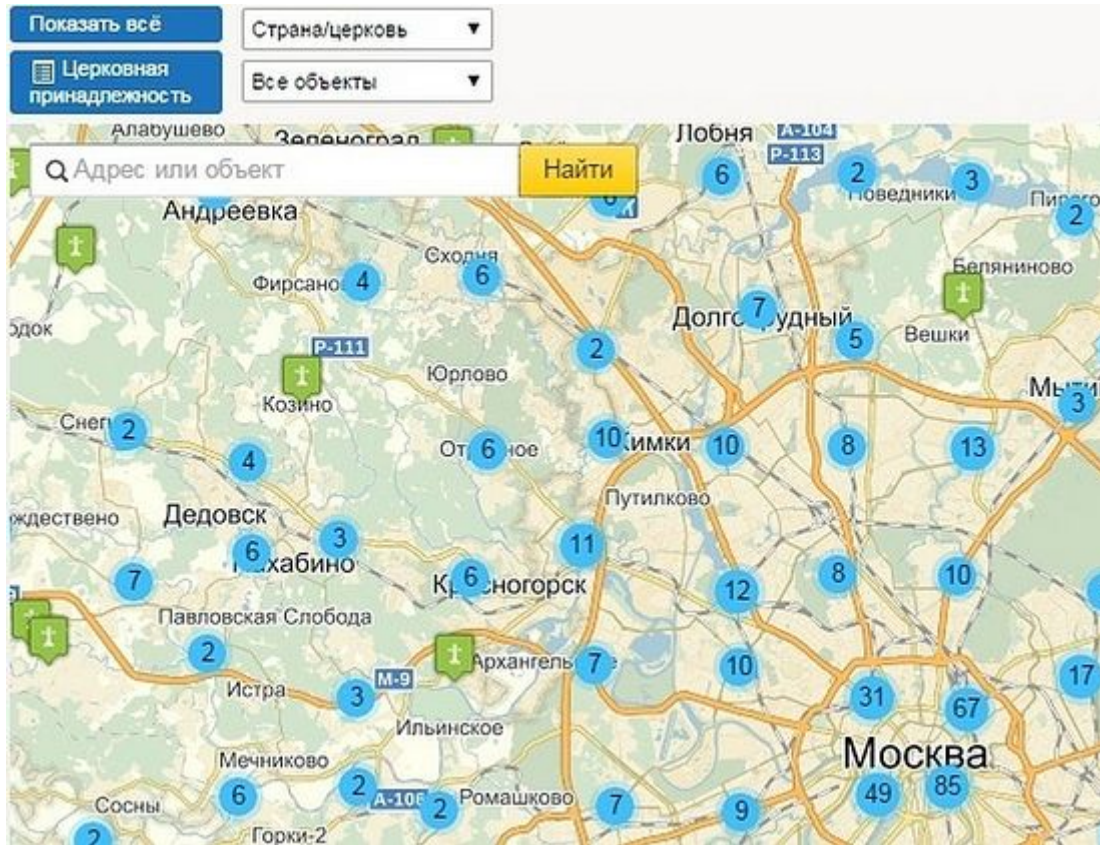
Показать всё
Страна/церковь ▼
Церковная принадлежность
Все объекты ▼

Адрес или объект
Найти

Алабушево
Зеленоград
Лобня
A-104
P-113
6
2
Поведники
3
Пирого
2
Андреевка
Сходня
6
Фирсано
4
Белянинново
7
Долгопрудный
5
Вешки
Шок
P-111
2
Юрлово
Мыти
3
Козино
Снег
2
10
Химки
10
8
13
От
6
ное
4
Путилково
Рождествено
Дедовск
3
11
6
Нахабино
7
Кр
6
ногорск
12
8
10
Павловская Слобода
2
Архангель
7
10
17
Истра
M-9
3
31
67
Ильинское
Москва
Мечниково
2
85
6
Сосны
A-106
2
Ромашково
7
9
49
2
Горки-2